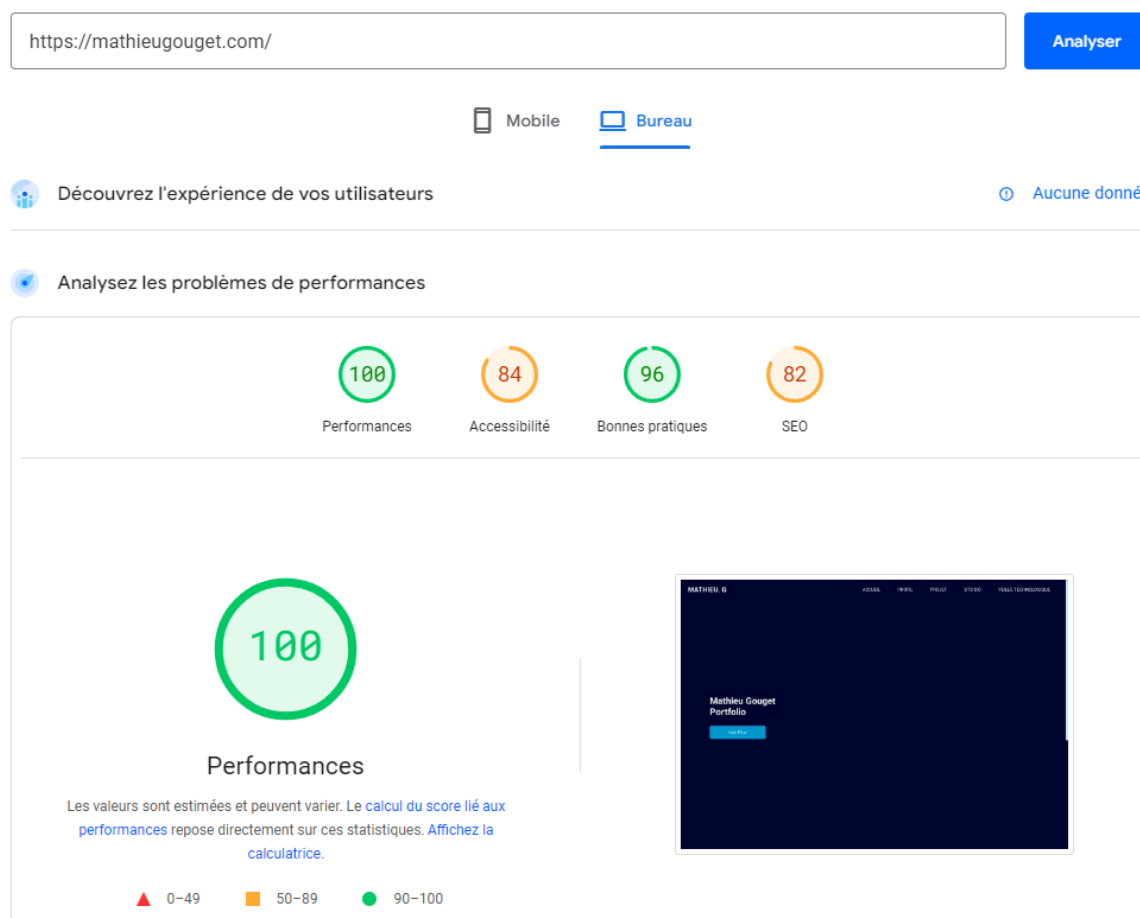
https://mathieugouget.com/

Analyser

Mobile

Bureau

Découvrez l'expérience de vos utilisateurs

Aucune donné

Analysez les problèmes de performances

100
Performances

84
Accessibilité

96
Bonnes pratiques

82
SEO

100

Performances

Les valeurs sont estimées et peuvent varier. Le calcul du score lié aux performances repose directement sur ces statistiques. Affichez la calculatrice.

0–49
50–89
90–100

MATHIEU. G

ACCUEIL PROFIL PROJET STUDIO VEILLE TECHNOLOGIQUE

Mathieu Gouget Portfolio

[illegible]